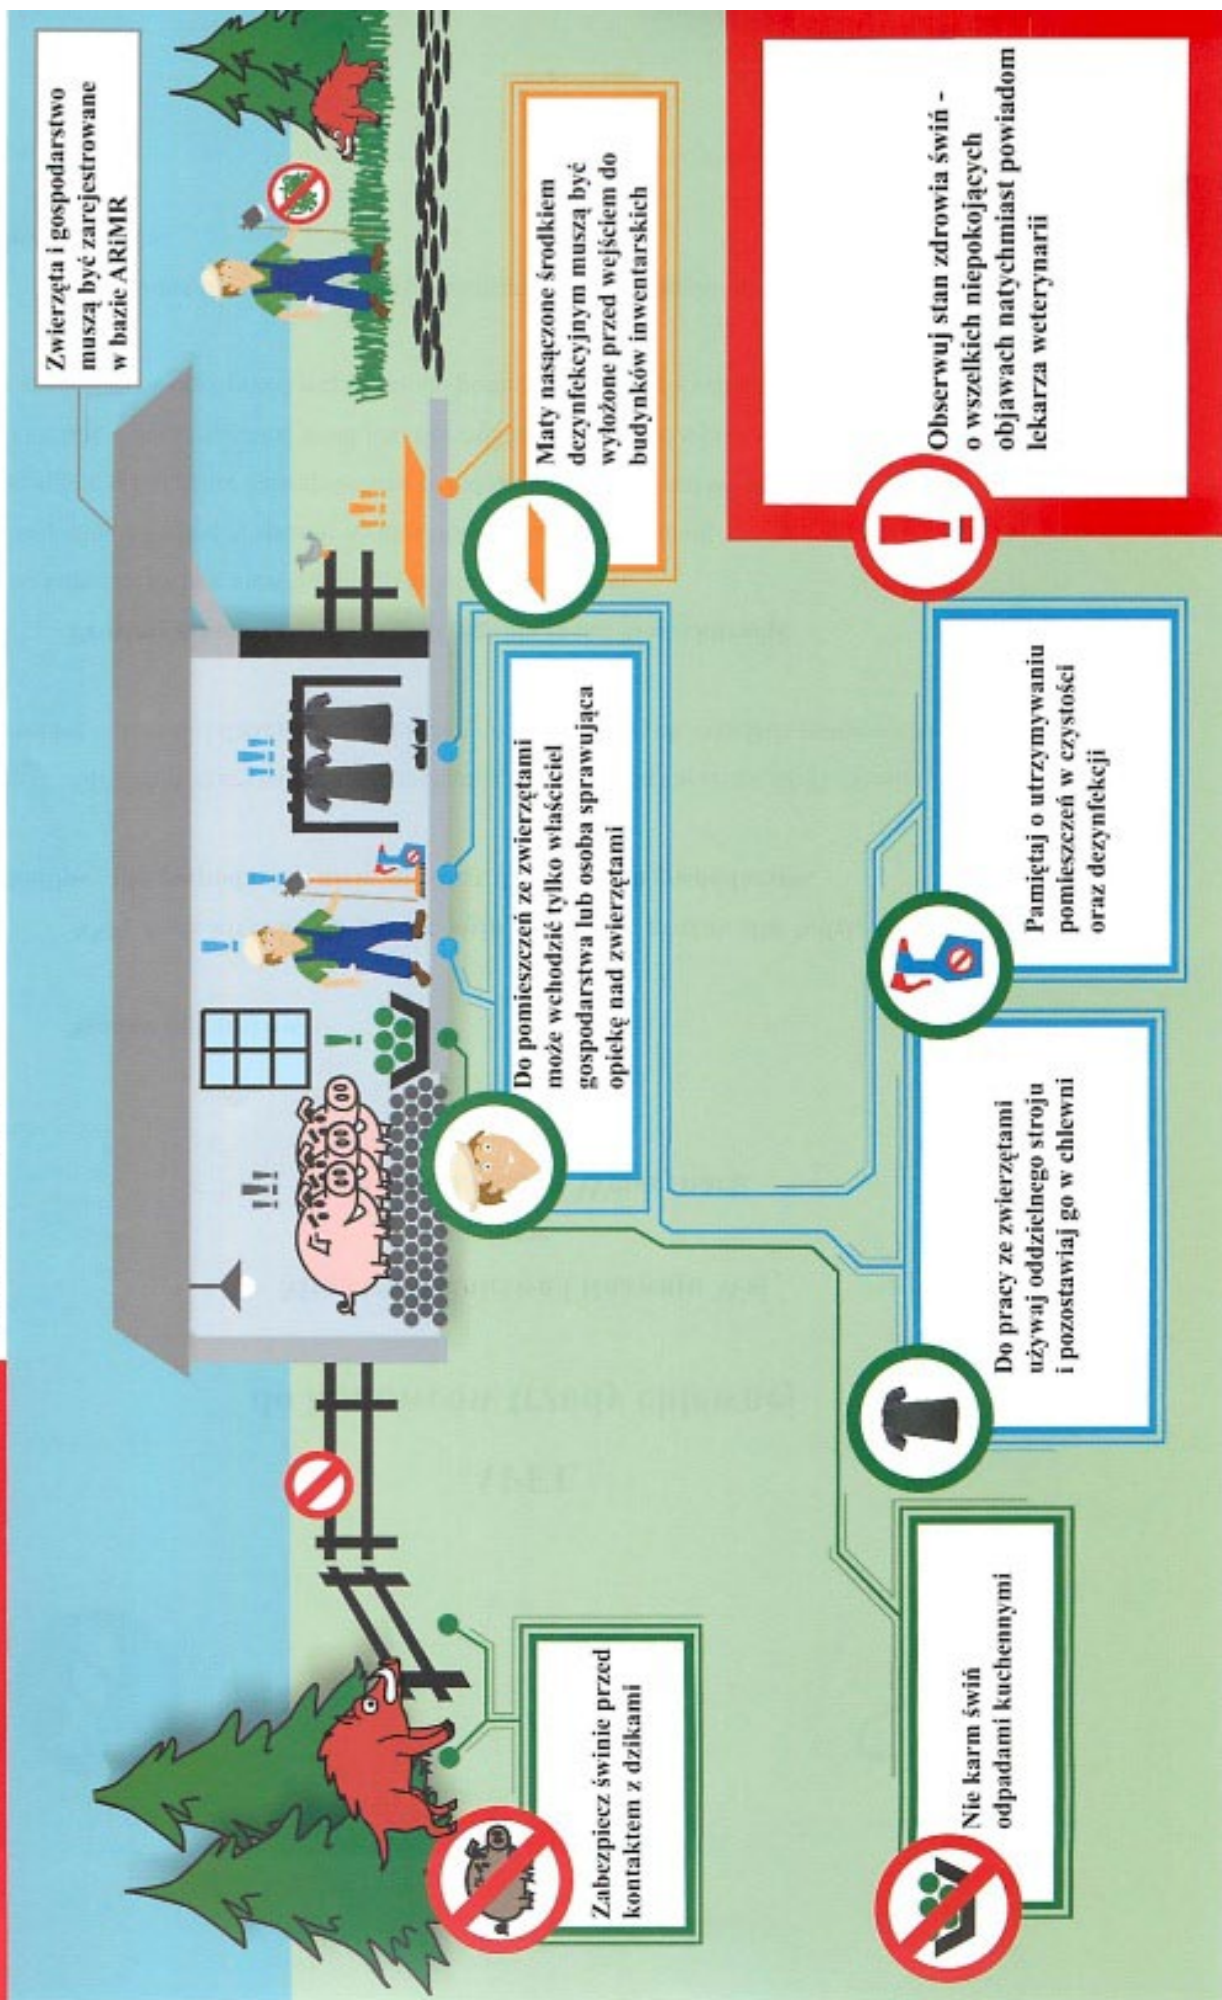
Zwierzęta i gospodarstwo muszą być zarejestrowane w bazie ARiMR

Maty nasączone środkiem dezynfekcyjnym muszą być wyłożone przed wejściem do budynków inwentarskich

Obserwuj stan zdrowia świń - o wszelkich niepokojących objawach natychmiast powiadom lekarza weterynarii

Do pomieszczeń ze zwierzętami może wchodzić tylko właściciel gospodarstwa lub osoba sprawująca opiekę nad zwierzętami

Pamiętaj o utrzymywaniu pomieszczeń w czystości oraz dezynfekcji

Do pracy ze zwierzętami używaj oddzielnego stroju i pozostawiaj go w chlewni

Zabezpiecz świnie przed kontaktem z dzikami

Nie karm świń odpadami kuchennymi